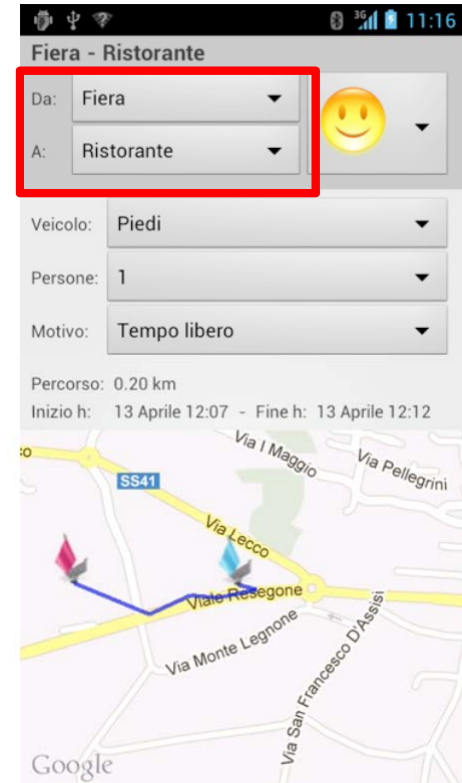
11:16

Fiera - Ristorante

Da: Fiera

A: Ristorante

Veicolo: Piedi

Persone: 1

Motivo: Tempo libero

Percorso: 0.20 km

Inizio h: 13 Aprile 12:07 - Fine h: 13 Aprile 12:12

co

Via I Maggio

Via Pellegrini

SS41

Via Lecco

Viale Resegone

Via Monte Legnone

Via San Francesco D'Assisi

Google